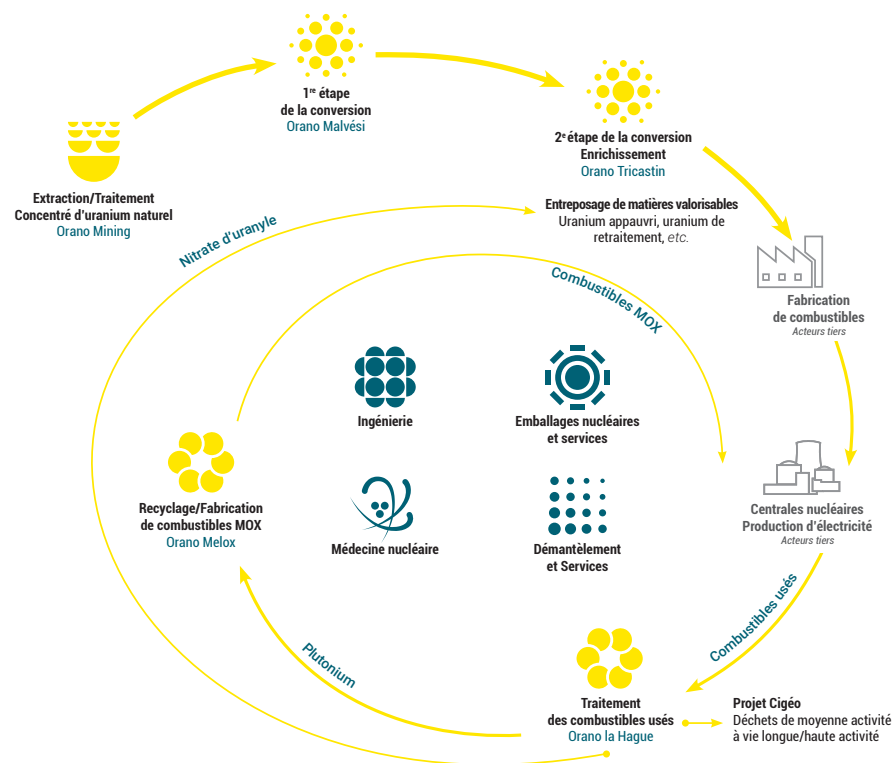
Extraction/Traitement
Concentré d'uranium naturel
Orano Mining

1re étape
de la conversion
Orano Malvési

2e étape de la conversion
Enrichissement
Orano Tricastin

Entreposage de matières valorisables
Uranium appauvri, uranium de retraitement, etc.

Nitrate d'uranyle

Combustibles MOX

Fabrication
de combustibles
Acteurs tiers

Ingénierie

Emballages nucléaires
et services

Recyclage/Fabrication
de combustibles MOX
Orano Melox

Médecine nucléaire

Démantèlement
et Services

Centrales nucléaires
Production d'électricité
Acteurs tiers

Combustibles usés

Plutonium

Traitement
des combustibles usés
Orano la Hague

Projet Cigéo
Déchets de moyenne activité à vie longue/haute activité